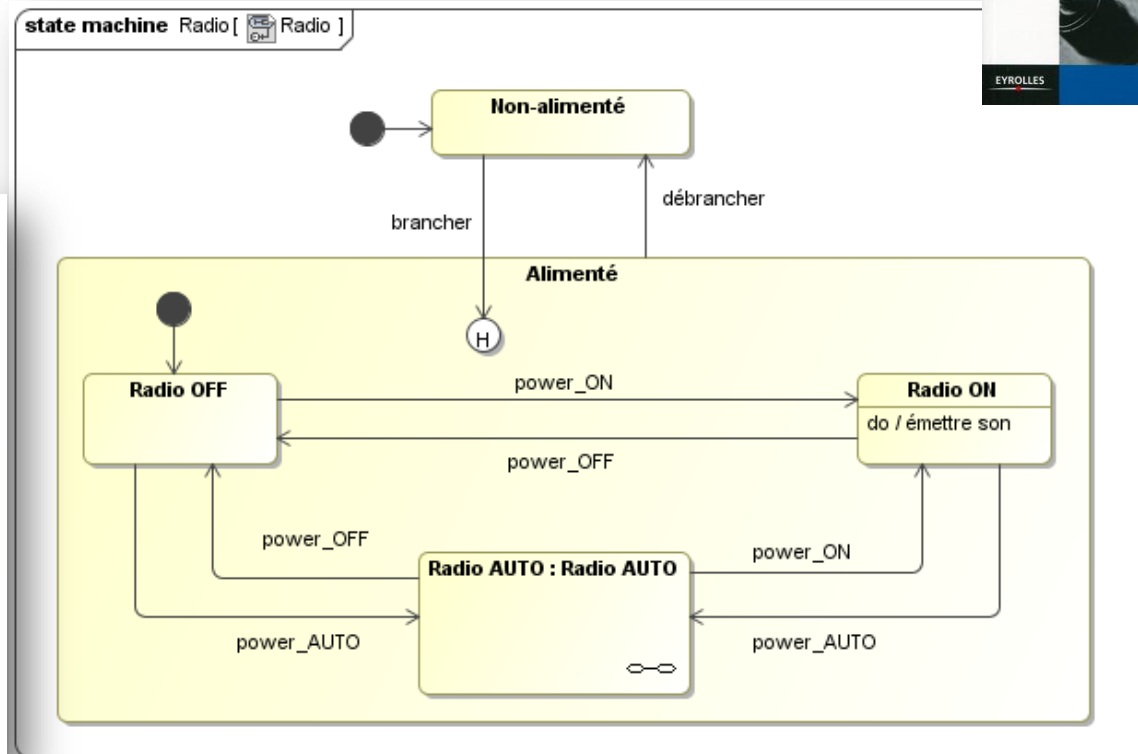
state machine Radio [ Radio ]

EYROLLES

Non-alimenté

brancher

débrancher

Alimenté

H

Radio OFF

power_ON

Radio ON

do / émettre son

power_OFF

power_OFF

Radio AUTO : Radio AUTO

power_ON

power_AUTO

power_AUTO